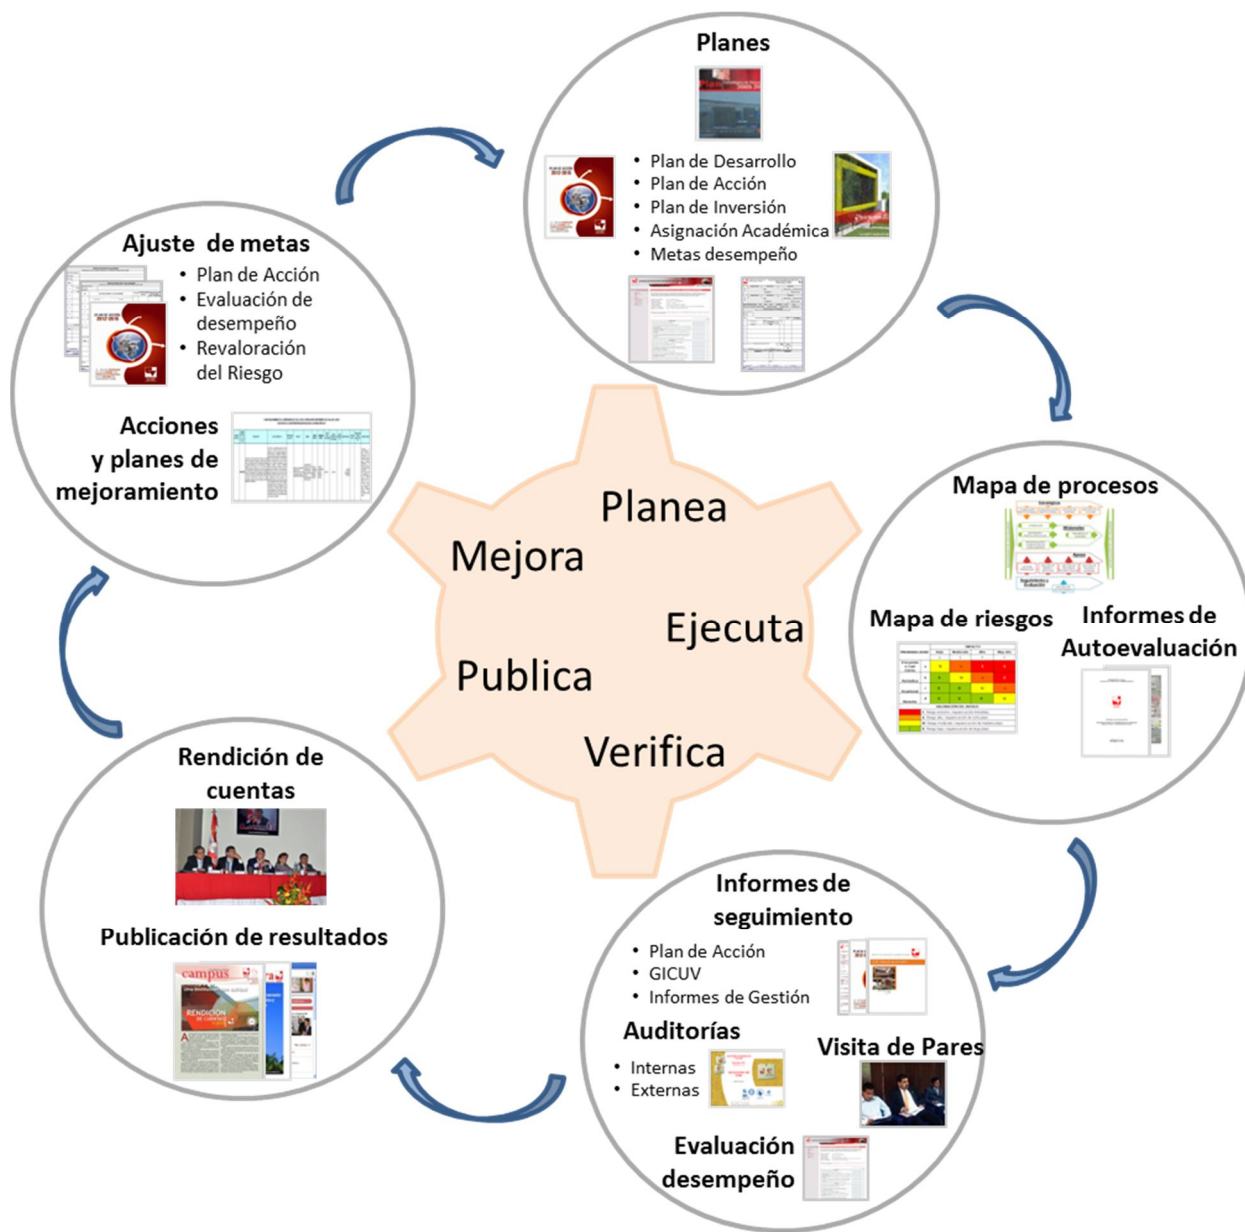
Planes

• Plan de Desarrollo
• Plan de Acción
• Plan de Inversión
• Asignación Académica
• Metas desempeño

Mapa de procesos

Mapa de riesgos

Informes de Autoevaluación

Informes de seguimiento

• Plan de Acción
• GICUV
• Informes de Gestión

Auditorías

• Internas
• Externas

Visita de Pares

Evaluación desempeño

Rendición de cuentas

Publicación de resultados

campus

Ajuste de metas

• Plan de Acción
• Evaluación de desempeño
• Revaloración del Riesgo

Acciones y planes de mejoramiento

Planea

Mejora

Ejecuta

Publica

Verifica